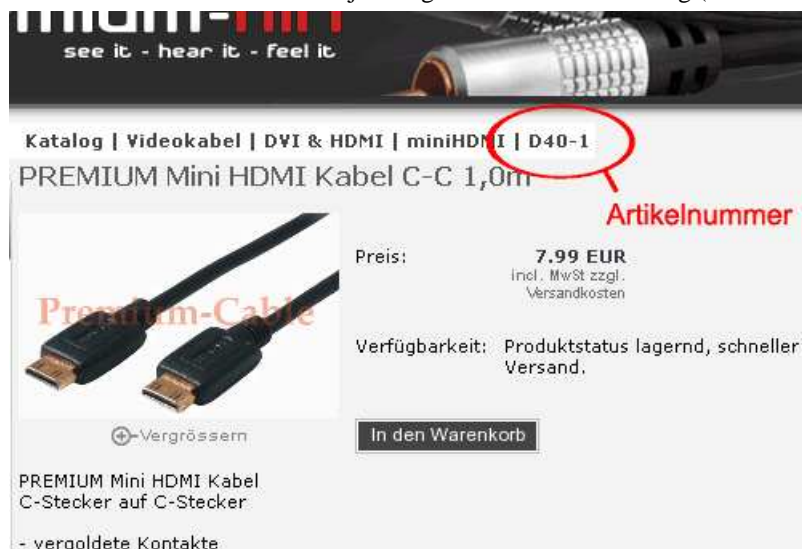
see it - hear it - feel it

Katalog | Videokabel | DVI & HDMI | miniHDMI | D40-1

PREMIUM Mini HDMI Kabel C-C 1,0m

Artikelnummer

Premium-Cable

Preis: 7.99 EUR
incl. MwSt zzgl. Versandkosten

Verfügbarkeit: Produktstatus lagernd, schneller Versand.

Vergrössern

In den Warenkorb

PREMIUM Mini HDMI Kabel
C-Stecker auf C-Stecker

- vergoldete Kontakte